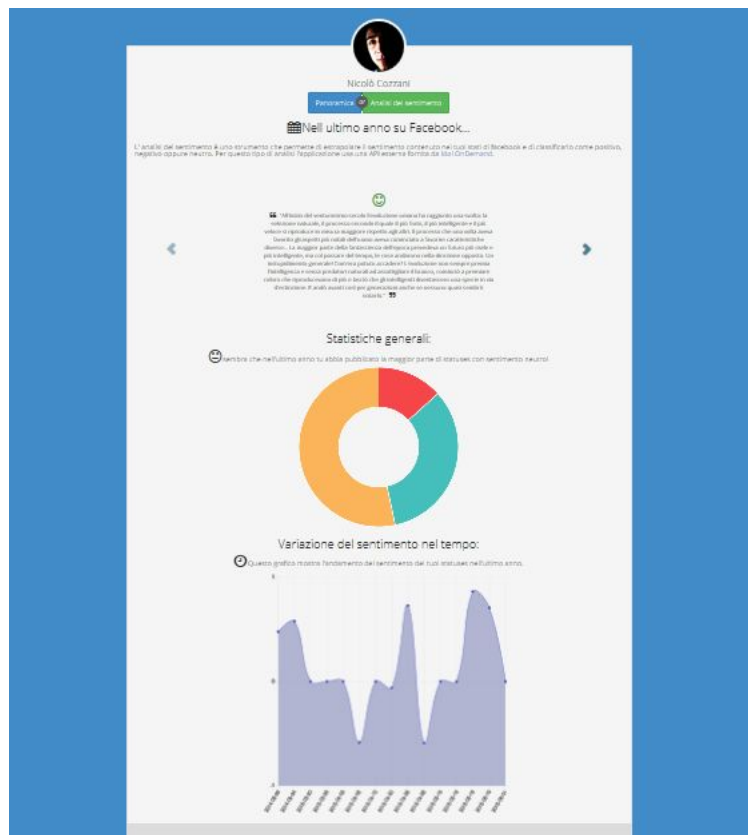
Nicolò Cozzani

Panoramica | Analisi del sentimento

Nell ultimo anno su Facebook...

L' analisi del sentimento è uno strumento che permette di estrapolare il sentimento contenuto nei tuoi stati di facebook e di classificarlo come positivo, negativo oppure neutro. Per questo tipo di analisi l'applicazione usa una API esterna fornita da IdolOnDemand.

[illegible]

Statistiche generali:

Sembra che nell'ultimo anno tu abbia pubblicato la maggior parte di statuses con sentimento neutro!

Variazione del sentimento nel tempo:

Questo grafico mostra l'andamento del sentimento dei tuoi statuses nell'ultimo anno.

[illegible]